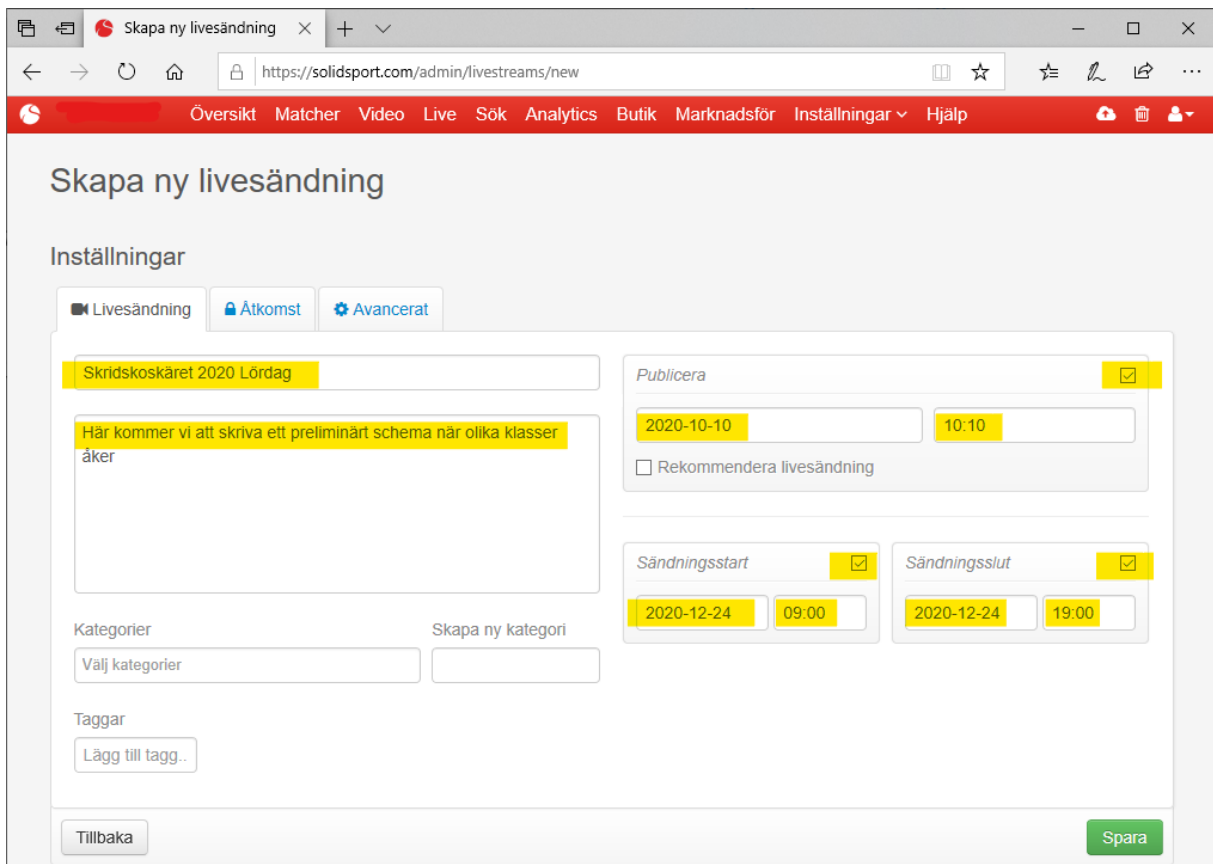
Skapa ny livesändning

https://solidsport.com/admin/livestreams/new

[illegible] Översikt Matcher Video Live Sök Analytics Butik Marknadsför Inställningar Hjälp

Skapa ny livesändning

Inställningar

Livesändning | Åtkomst | Avancerat

Skridskoskäret 2020 Lördag

Här kommer vi att skriva ett preliminärt schema när olika klasser åker

Publicera
2020-10-10 10:10
Rekommendera livesändning

Sändningsstart
2020-12-24 09:00

Sändningsslut
2020-12-24 19:00

Kategorier
Välj kategorier

Skapa ny kategori

Taggar
Lägg till tagg..

Tillbaka

Spara